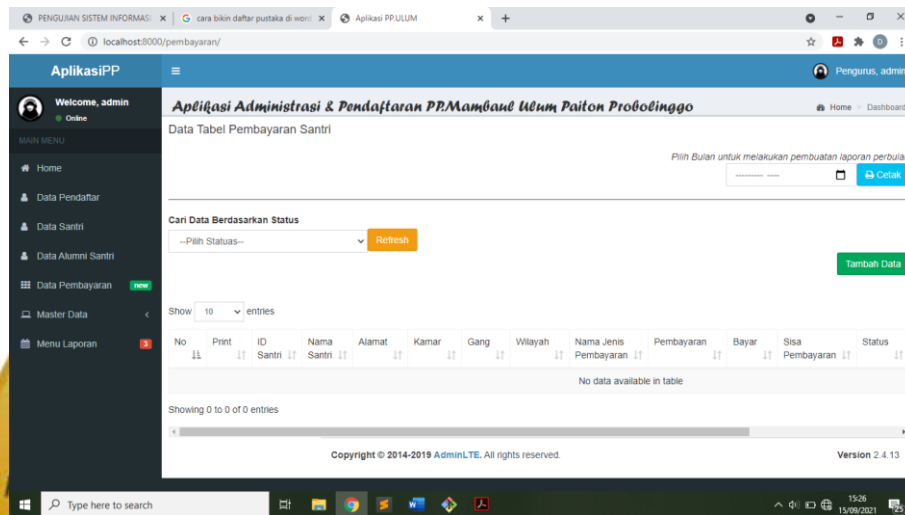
PENGUJIAN SISTEM INFORMASI ×
cara bikin daftar pustaka di word ×
Aplikasi PP.ULUM ×
+
localhost:8000/pembayaran/

AplikasiPP
Pengurus, admin
Welcome, admin
Online
MAIN MENU
Home
Data Pendaftar
Data Santri
Data Alumni Santri
Data Pembayaran new
Master Data
Menu Laporan 3

Aplikasi Administrasi & Pendaftaran PP.Mambaul Ulum Paiton Probolinggo
Home > Dashboard
Data Tabel Pembayaran Santri

Pilih Bulan untuk melakukan pembuatan laporan perbula
------- ----
Cetak

Cari Data Berdasarkan Status
--Pilih Statuas--
Refresh
Tambah Data

Show 10 entries

| No | Print | ID Santri | Nama Santri | Alamat | Kamar | Gang | Wilayah | Nama Jenis Pembayaran | Pembayaran | Bayar | Sisa Pembayaran | Status |
|---|---|---|---|---|---|---|---|---|---|---|---|---|
| No data available in table | | | | | | | | | | | | |

Showing 0 to 0 of 0 entries

Copyright © 2014-2019 AdminLTE. All rights reserved.
Version 2.4.13

Type here to search
15:26
15/09/2021